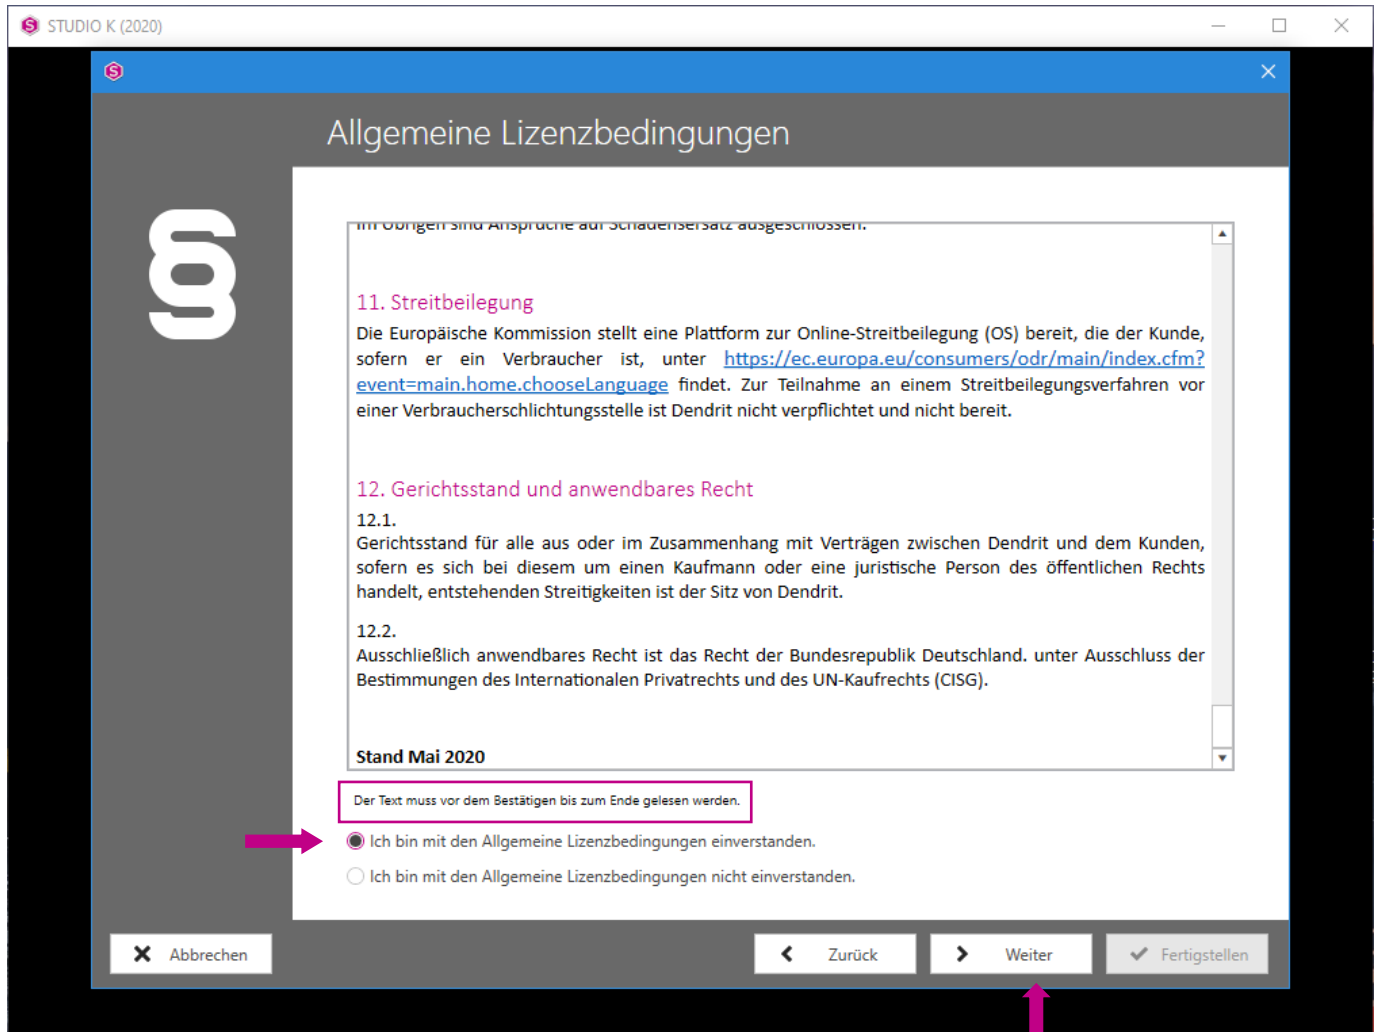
STUDIO K (2020)

Allgemeine Lizenzbedingungen

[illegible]

11. Streitbeilegung

Die Europäische Kommission stellt eine Plattform zur Online-Streitbeilegung (OS) bereit, die der Kunde, sofern er ein Verbraucher ist, unter https://ec.europa.eu/consumers/odr/main/index.cfm?event=main.home.chooseLanguage findet. Zur Teilnahme an einem Streitbeilegungsverfahren vor einer Verbraucherschlichtungsstelle ist Dendrit nicht verpflichtet und nicht bereit.

12. Gerichtsstand und anwendbares Recht

12.1.
Gerichtsstand für alle aus oder im Zusammenhang mit Verträgen zwischen Dendrit und dem Kunden, sofern es sich bei diesem um einen Kaufmann oder eine juristische Person des öffentlichen Rechts handelt, entstehenden Streitigkeiten ist der Sitz von Dendrit.

12.2.
Ausschließlich anwendbares Recht ist das Recht der Bundesrepublik Deutschland. unter Ausschluss der Bestimmungen des Internationalen Privatrechts und des UN-Kaufrechts (CISG).

Stand Mai 2020

Der Text muss vor dem Bestätigen bis zum Ende gelesen werden.

Ich bin mit den Allgemeine Lizenzbedingungen einverstanden.

Ich bin mit den Allgemeine Lizenzbedingungen nicht einverstanden.

Abbrechen

Zurück

Weiter

Fertigstellen